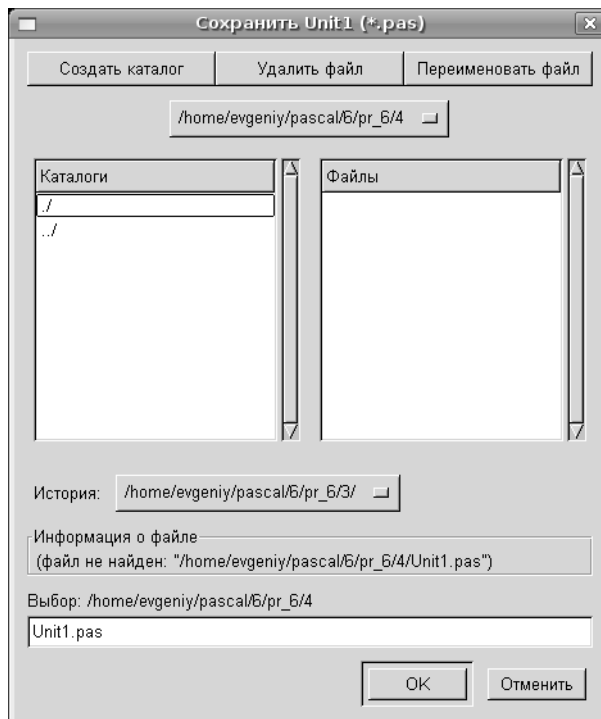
Сохранить Unit1 (*.pas)

Создать каталог | Удалить файл | Переименовать файл

/home/evgeniy/pascal/6/pr_6/4

Каталоги
./
../

Файлы

История: /home/evgeniy/pascal/6/pr_6/3/

Информация о файле
(файл не найден: "/home/evgeniy/pascal/6/pr_6/4/Unit1.pas")

Выбор: /home/evgeniy/pascal/6/pr_6/4
Unit1.pas

OK | Отменить